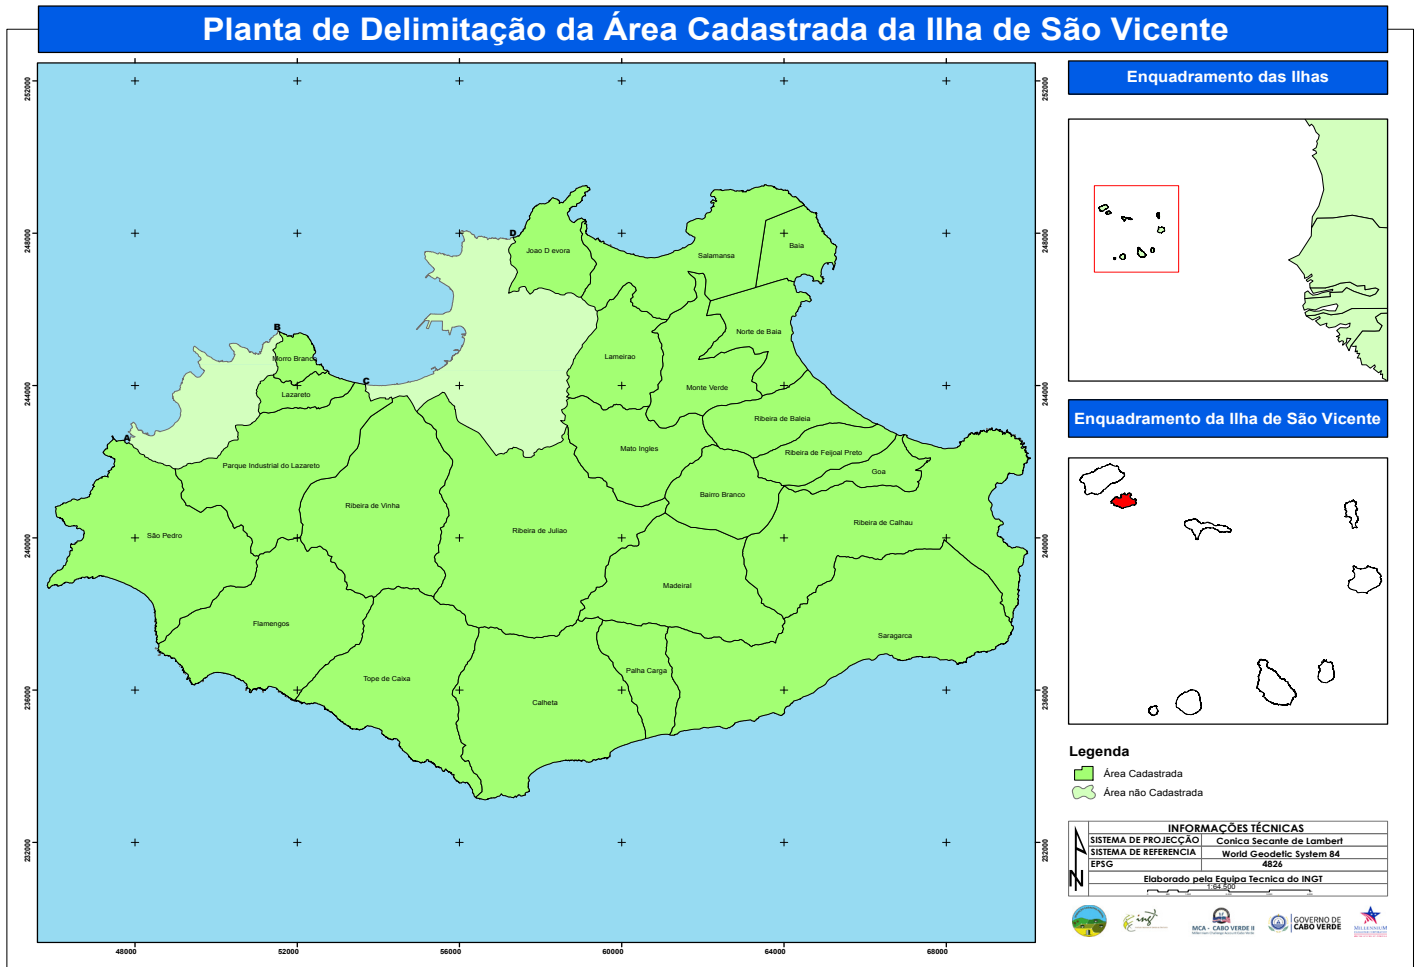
Planta de Delimitação da Área Cadastrada da Ilha de São Vicente

252000
248000
244000
240000
236000
232000

48000
52000
56000
60000
64000
68000

Joao D evora
Salamansa
Baia
Norte de Baia
Lameirao
Monte Verde
Morro Branco
Lazareto
Ribeira de Baleia
Mato Ingles
Ribeira de Feijoal Preto
Goa
Parque Industrial do Lazareto
Bairro Branco
Ribeira de Vinha
Ribeira de Calhau
São Pedro
Ribeira de Juliao
Madeiral
Flamengos
Saragarca
Palha Carga
Tope de Caixa
Calheta
A
B
C
D

Enquadramento das Ilhas

Enquadramento da Ilha de São Vicente

Legenda
Área Cadastrada
Área não Cadastrada

INFORMAÇÕES TÉCNICAS
| SISTEMA DE PROJECÇÃO | Conica Secante de Lambert |
|---|---|
| SISTEMA DE REFERENCIA | World Geodetic System 84 |
| EPSG | 4826 |

Elaborado pela Equipa Tecnica do INGT
1:64.500
N

MCA - CABO VERDE II
GOVERNO DE CABO VERDE
MILLENNIUM